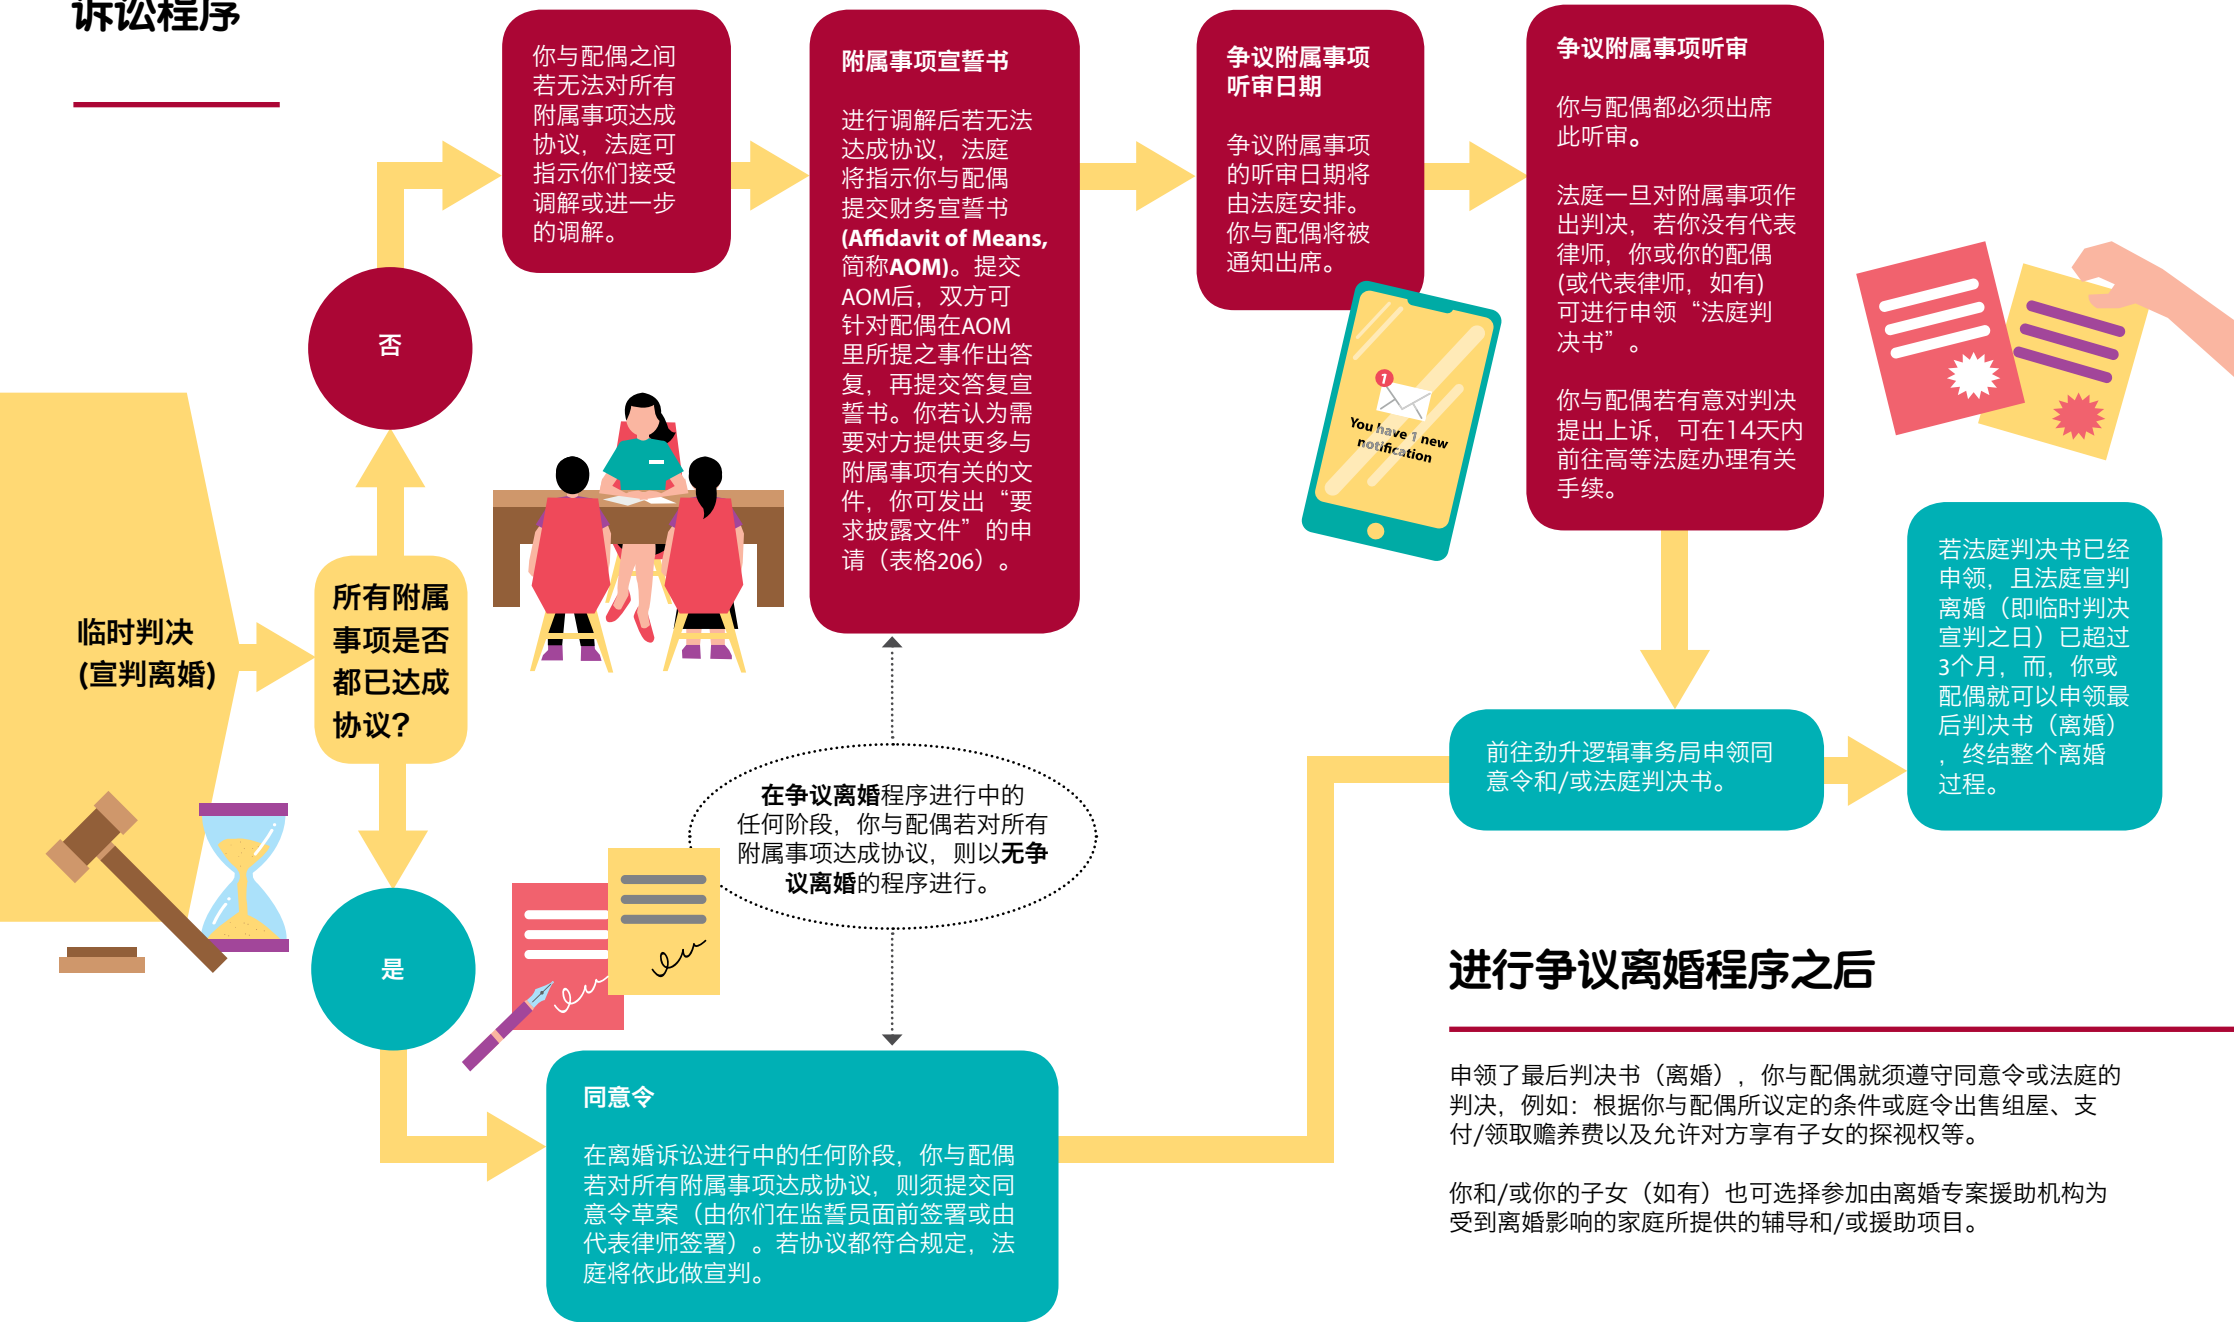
诉讼程序

临时判决
(宣判离婚)

所有附属事项是否都已达成协议?

否

是

你与配偶之间若无法对所有附属事项达成协议，法庭可指示你们接受调解或进一步的调解。

附属事项宣誓书

进行调解后若无法达成协议，法庭将指示你与配偶提交财务宣誓书(Affidavit of Means,简称AOM)。提交AOM后，双方可针对配偶在AOM里所提之事作出答复，再提交答复宣誓书。你若认为需要对方提供更多与附属事项有关的文件，你可发出“要求披露文件”的申请（表格206）。

争议附属事项听审日期

争议附属事项的听审日期将由法庭安排。你与配偶将被通知出席。

You have 1 new notification

争议附属事项听审

你与配偶都必须出席此听审。

法庭一旦对附属事项作出判决，若你没有代表律师，你或你的配偶(或代表律师，如有)可进行申领“法庭判决书”。

你与配偶若有意对判决提出上诉，可在14天内前往高等法庭办理有关手续。

前往劲升逻辑事务局申领同意令和/或法庭判决书。

若法庭判决书已经申领，且法庭宣判离婚（即临时判决宣判之日）已超过3个月，而，你或配偶就可以申领最后判决书（离婚），终结整个离婚过程。

在争议离婚程序进行中的任何阶段，你与配偶若对所有附属事项达成协议，则以无争议离婚的程序进行。

同意令

在离婚诉讼进行中的任何阶段，你与配偶若对所有附属事项达成协议，则须提交同意令草案（由你们在监誓员面前签署或由代表律师签署）。若协议都符合规定，法庭将依此做宣判。

进行争议离婚程序之后

申领了最后判决书（离婚），你与配偶就须遵守同意令或法庭的判决，例如：根据你与配偶所议定的条件或庭令出售组屋、支付/领取赡养费以及允许对方享有子女的探视权等。

你和/或你的子女（如有）也可选择参加由离婚专案援助机构为受到离婚影响的家庭所提供的辅导和/或援助项目。